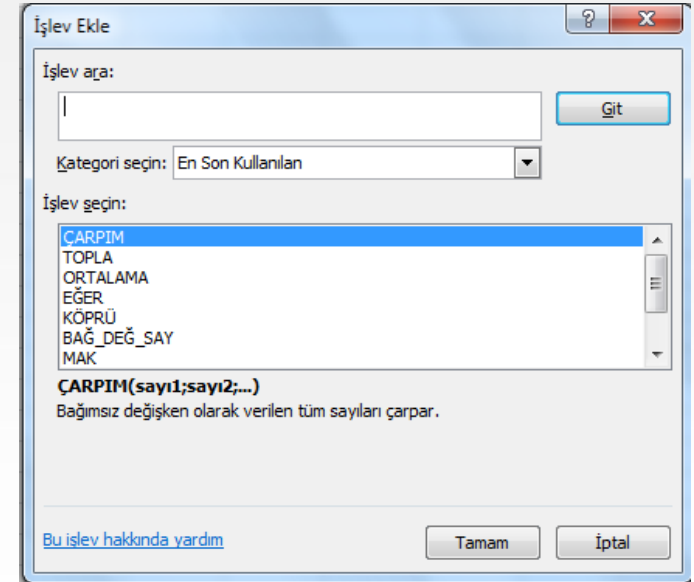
İşlev Ekle

?

İşlev ara:

Git

Kategori seçin: En Son Kullanılan

İşlev seçin:

ÇARPIM
TOPLA
ORTALAMA
EĞER
KÖPRÜ
BAĞ_DEĞ_SAY
MAK

ÇARPIM(sayı1;sayı2;...)
Bağımsız değişken olarak verilen tüm sayıları çarpar.

Bu işlev hakkında yardım

Tamam

İptal